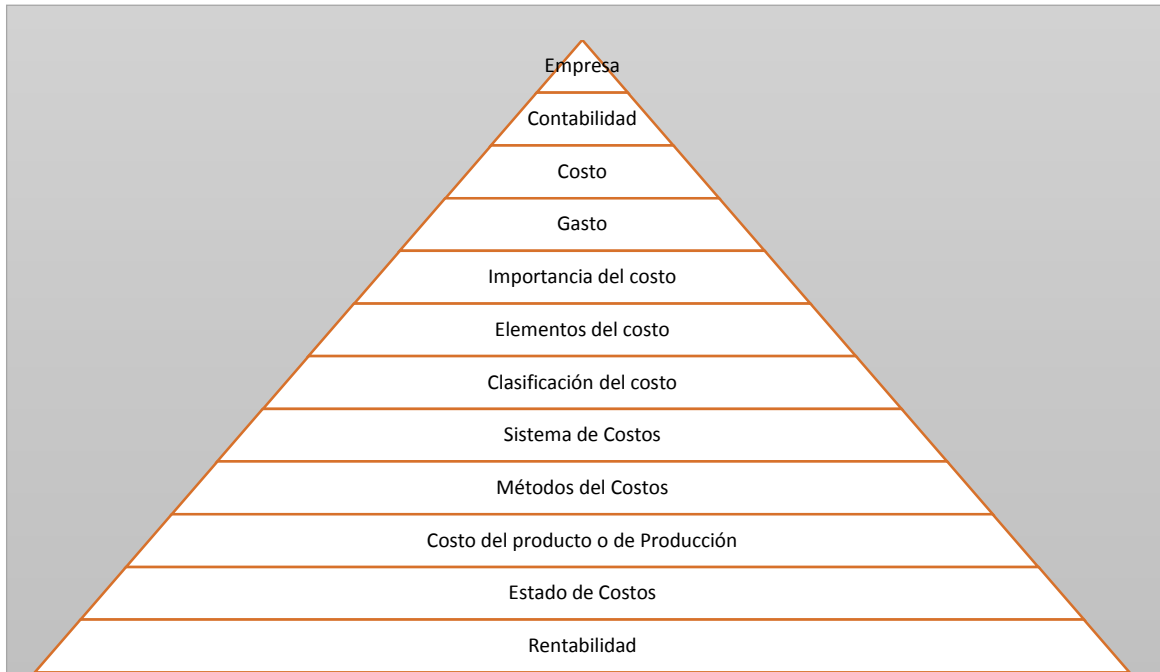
Empresa

Contabilidad

Costo

Gasto

Importancia del costo

Elementos del costo

Clasificación del costo

Sistema de Costos

Métodos del Costos

Costo del producto o de Producción

Estado de Costos

Rentabilidad